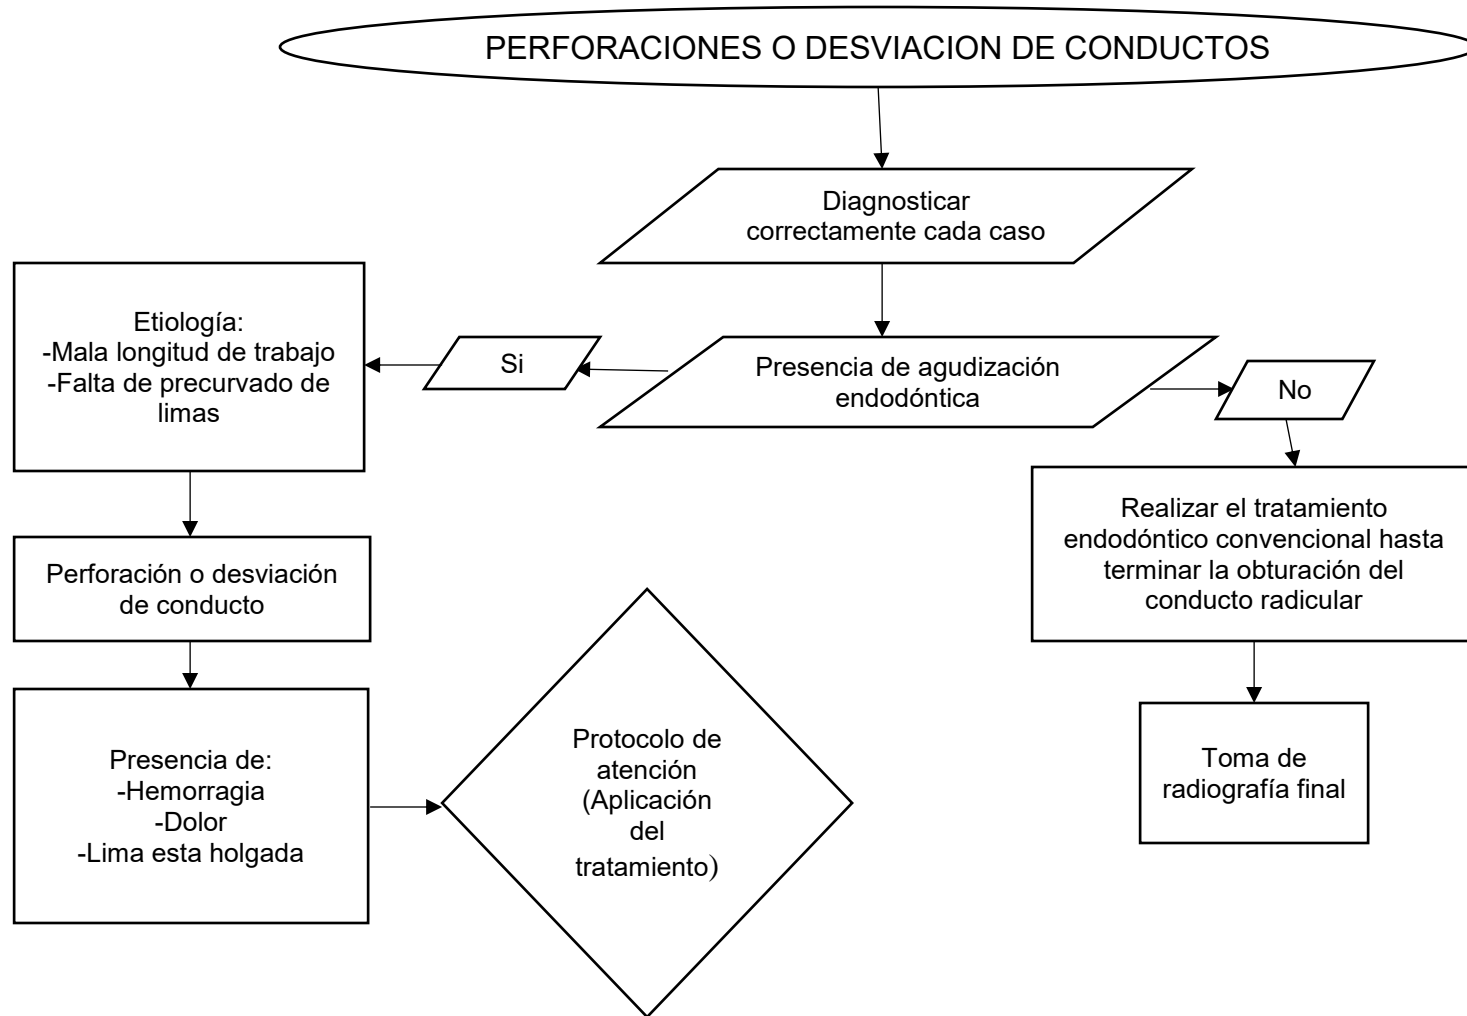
PERFORACIONES O DESVIACION DE CONDUCTOS

Diagnosticar correctamente cada caso

Presencia de agudización endodóntica

Si

No

Etiología:
-Mala longitud de trabajo
-Falta de precurvado de limas

Perforación o desviación de conducto

Presencia de:
-Hemorragia
-Dolor
-Lima esta holgada

Protocolo de atención (Aplicación del tratamiento)

Realizar el tratamiento endodóntico convencional hasta terminar la obturación del conducto radicular

Toma de radiografía final